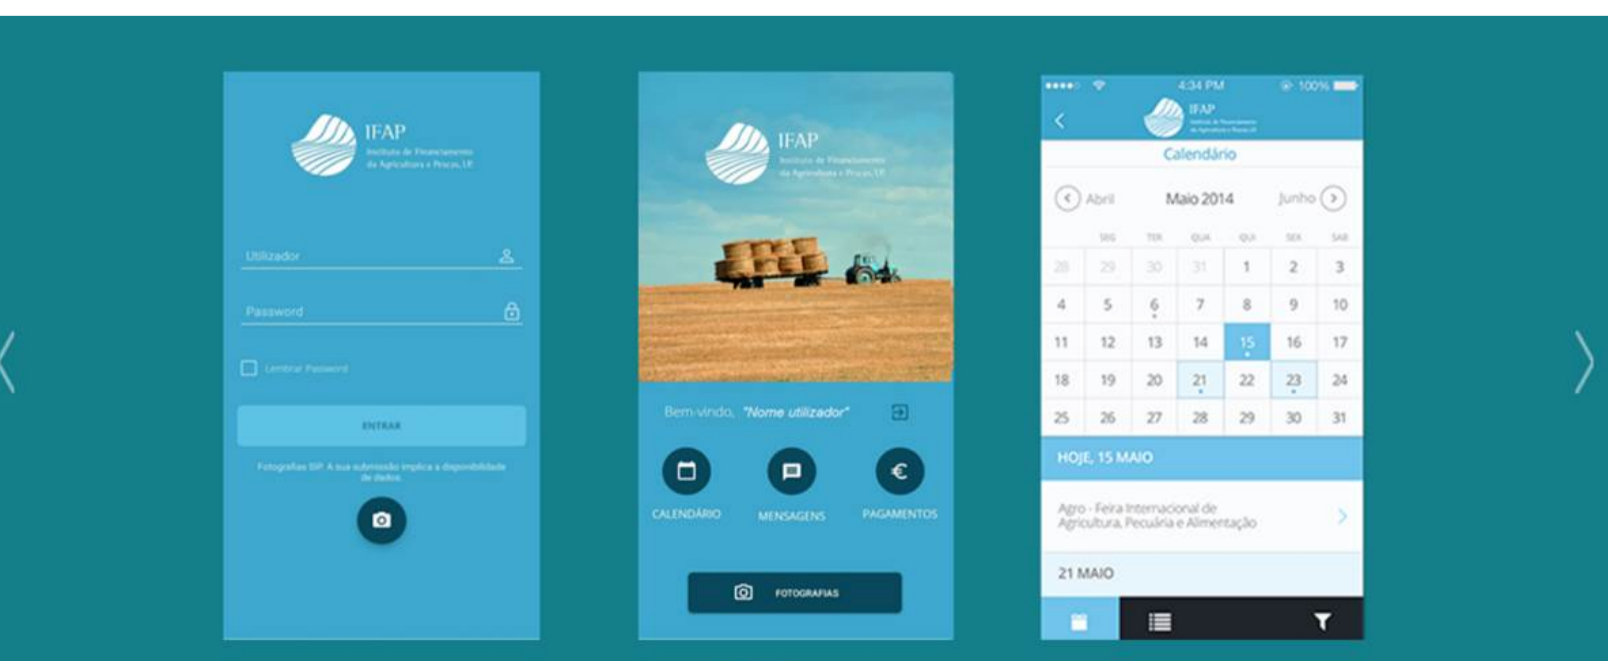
IFAP
Instituto de Financiamento da Agricultura e Pescas, I.P.

Utilizador

Password

Lembrar Password

ENTRAR

Fotografias ISIP. A sua submissão implica a disponibilidade de dados.

IFAP
Instituto de Financiamento da Agricultura e Pescas, I.P.

Bem-vindo, "Nome utilizador"

CALENDÁRIO

MENSAGENS

PAGAMENTOS

FOTOGRAFIAS

4:34 PM
100%

IFAP
Instituto de Financiamento da Agricultura e Pescas, I.P.

Calendário

Abril
Maio 2014
Junho

| SEG | TER | QUA | QUI | SEX | SAB | |
|---|---|---|---|---|---|---|
| 28 | 29 | 30 | 31 | 1 | 2 | 3 |
| 4 | 5 | 6 | 7 | 8 | 9 | 10 |
| 11 | 12 | 13 | 14 | 15 | 16 | 17 |
| 18 | 19 | 20 | 21 | 22 | 23 | 24 |
| 25 | 26 | 27 | 28 | 29 | 30 | 31 |

HOJE, 15 MAIO

Agro - Feira Internacional de Agricultura, Pecuária e Alimentação

21 MAIO